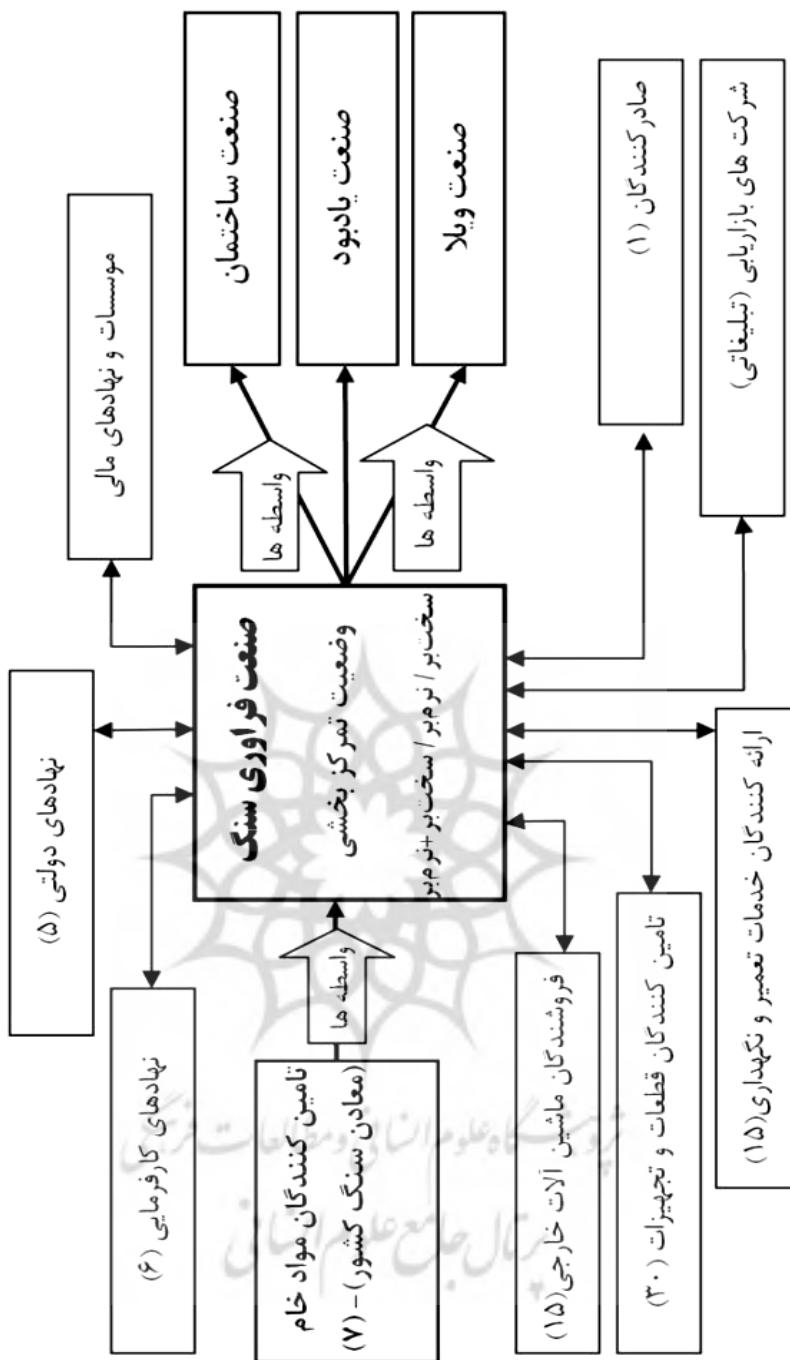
صنعت ساختمان

صنعت یادبود

صنعت ویلا

موسسات و نهادهای مالی

صادرکنندگان (۱)

شرکت های بازاریابی (تبلیغاتی)

واسطه ها

واسطه ها

صنعت فراوری سنگ

وضعیت تمرکز بخشی

سخت بر / نرم بر / سخت بر +نرم بر

نهادهای دولتی (۵)

نهادهای کارفرمایی (۶)

واسطه ها

تامین کنندگان مواد خام (معادن سنگ کشور) - (۷)

فروشندگان ماشین آلات خارجی (۱۵)

تامین کنندگان قطعات و تجهیزات (۳۰)

ارائه کنندگان خدمات تعمیر و نگهداری (۱۵)

پژوهشگاه علوم انسانی و مطالعات فرهنگی
پرتال جامع علوم انسانی